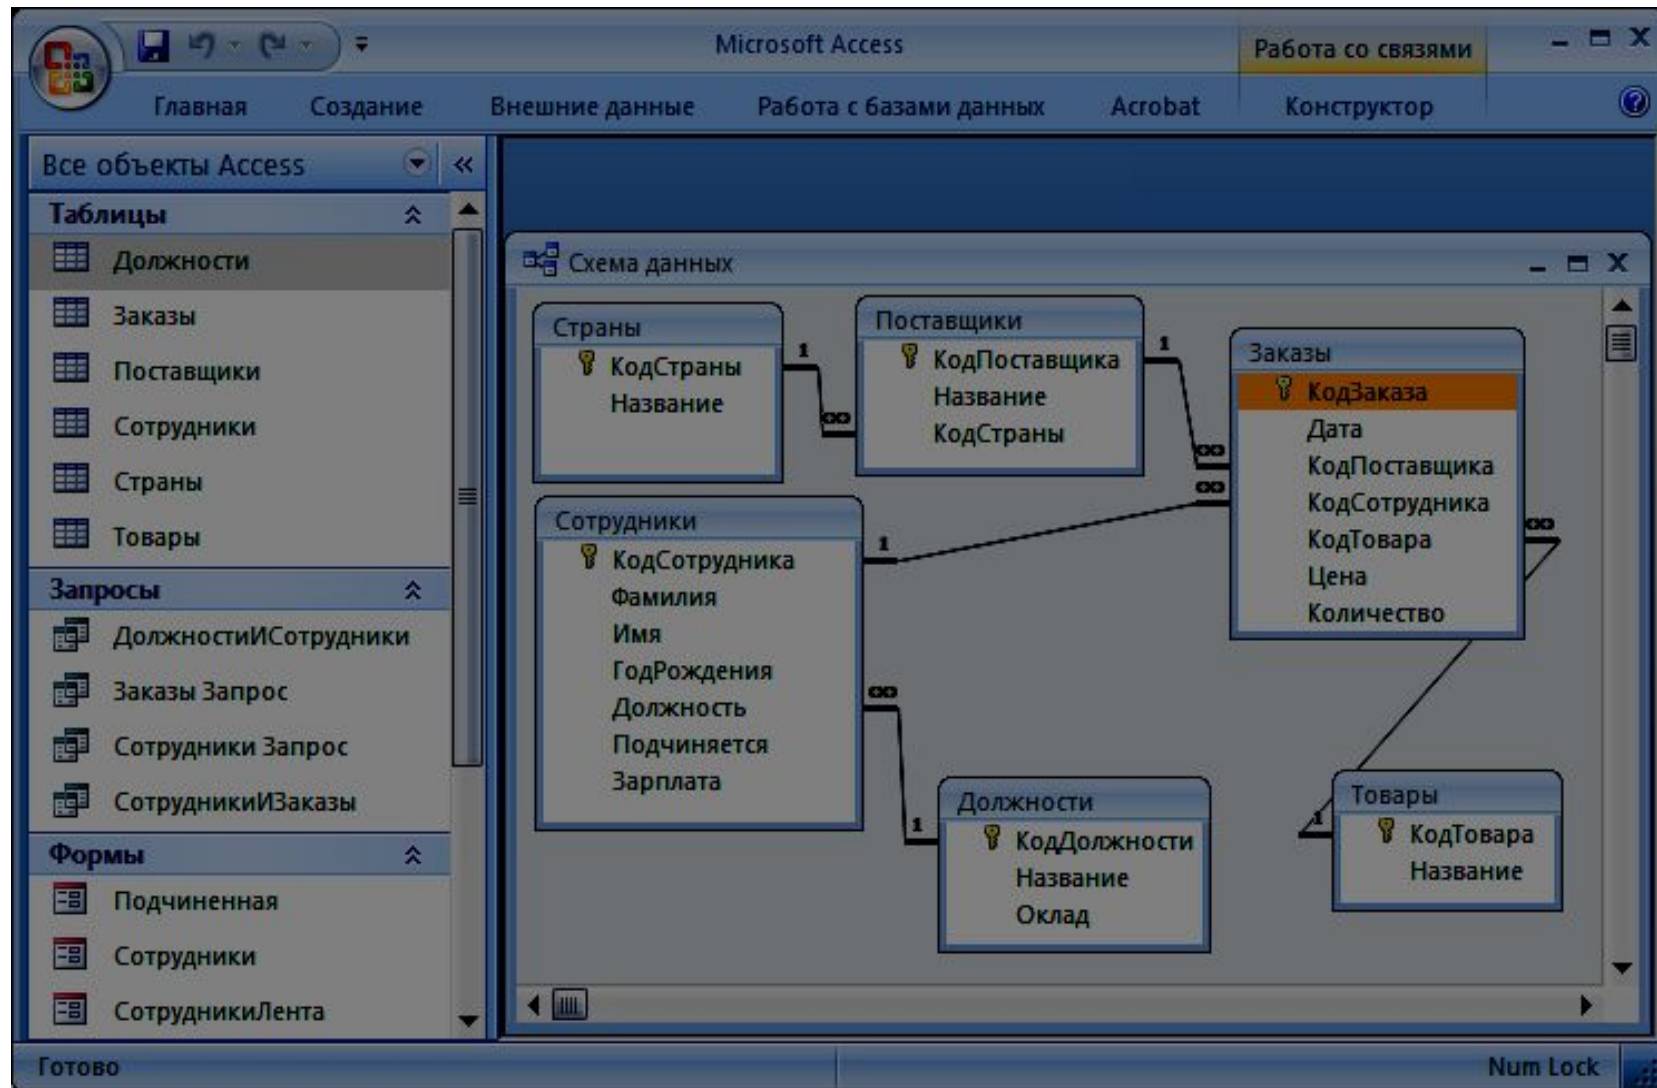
Microsoft Access
Работа со связями
Главная Создание Внешние данные Работа с базами данных Acrobat Конструктор

Все объекты Access
Таблицы
Должности
Заказы
Поставщики
Сотрудники
Страны
Товары
Запросы
ДолжностиИСотрудники
Заказы Запрос
Сотрудники Запрос
СотрудникиИЗаказы
Формы
Подчиненная
Сотрудники
СотрудникиЛента

Схема данных

Страны
КодСтраны
Название

Поставщики
КодПоставщика
Название
КодСтраны

Заказы
КодЗаказа
Дата
КодПоставщика
КодСотрудника
КодТовара
Цена
Количество

Сотрудники
КодСотрудника
Фамилия
Имя
ГодРождения
Должность
Подчиняется
Зарплата

Должности
КодДолжности
Название
Оклад

Товары
КодТовара
Название

1
∞
1
∞
1
∞
∞
1
∞
1

Готово
Num Lock